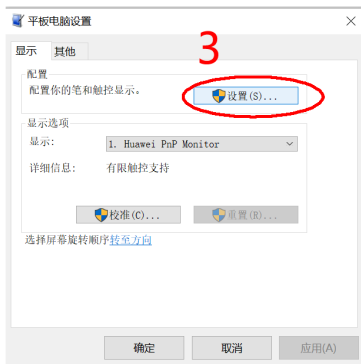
平板电脑设置

显示 其他

3

配置

配置你的笔和触控显示。

设置(S)...

显示选项

显示:

1. Huawei PnP Monitor

详细信息:

有限触控支持

校准(C)...

重置(R)...

选择屏幕旋转顺序转至方向

确定

取消

应用(A)